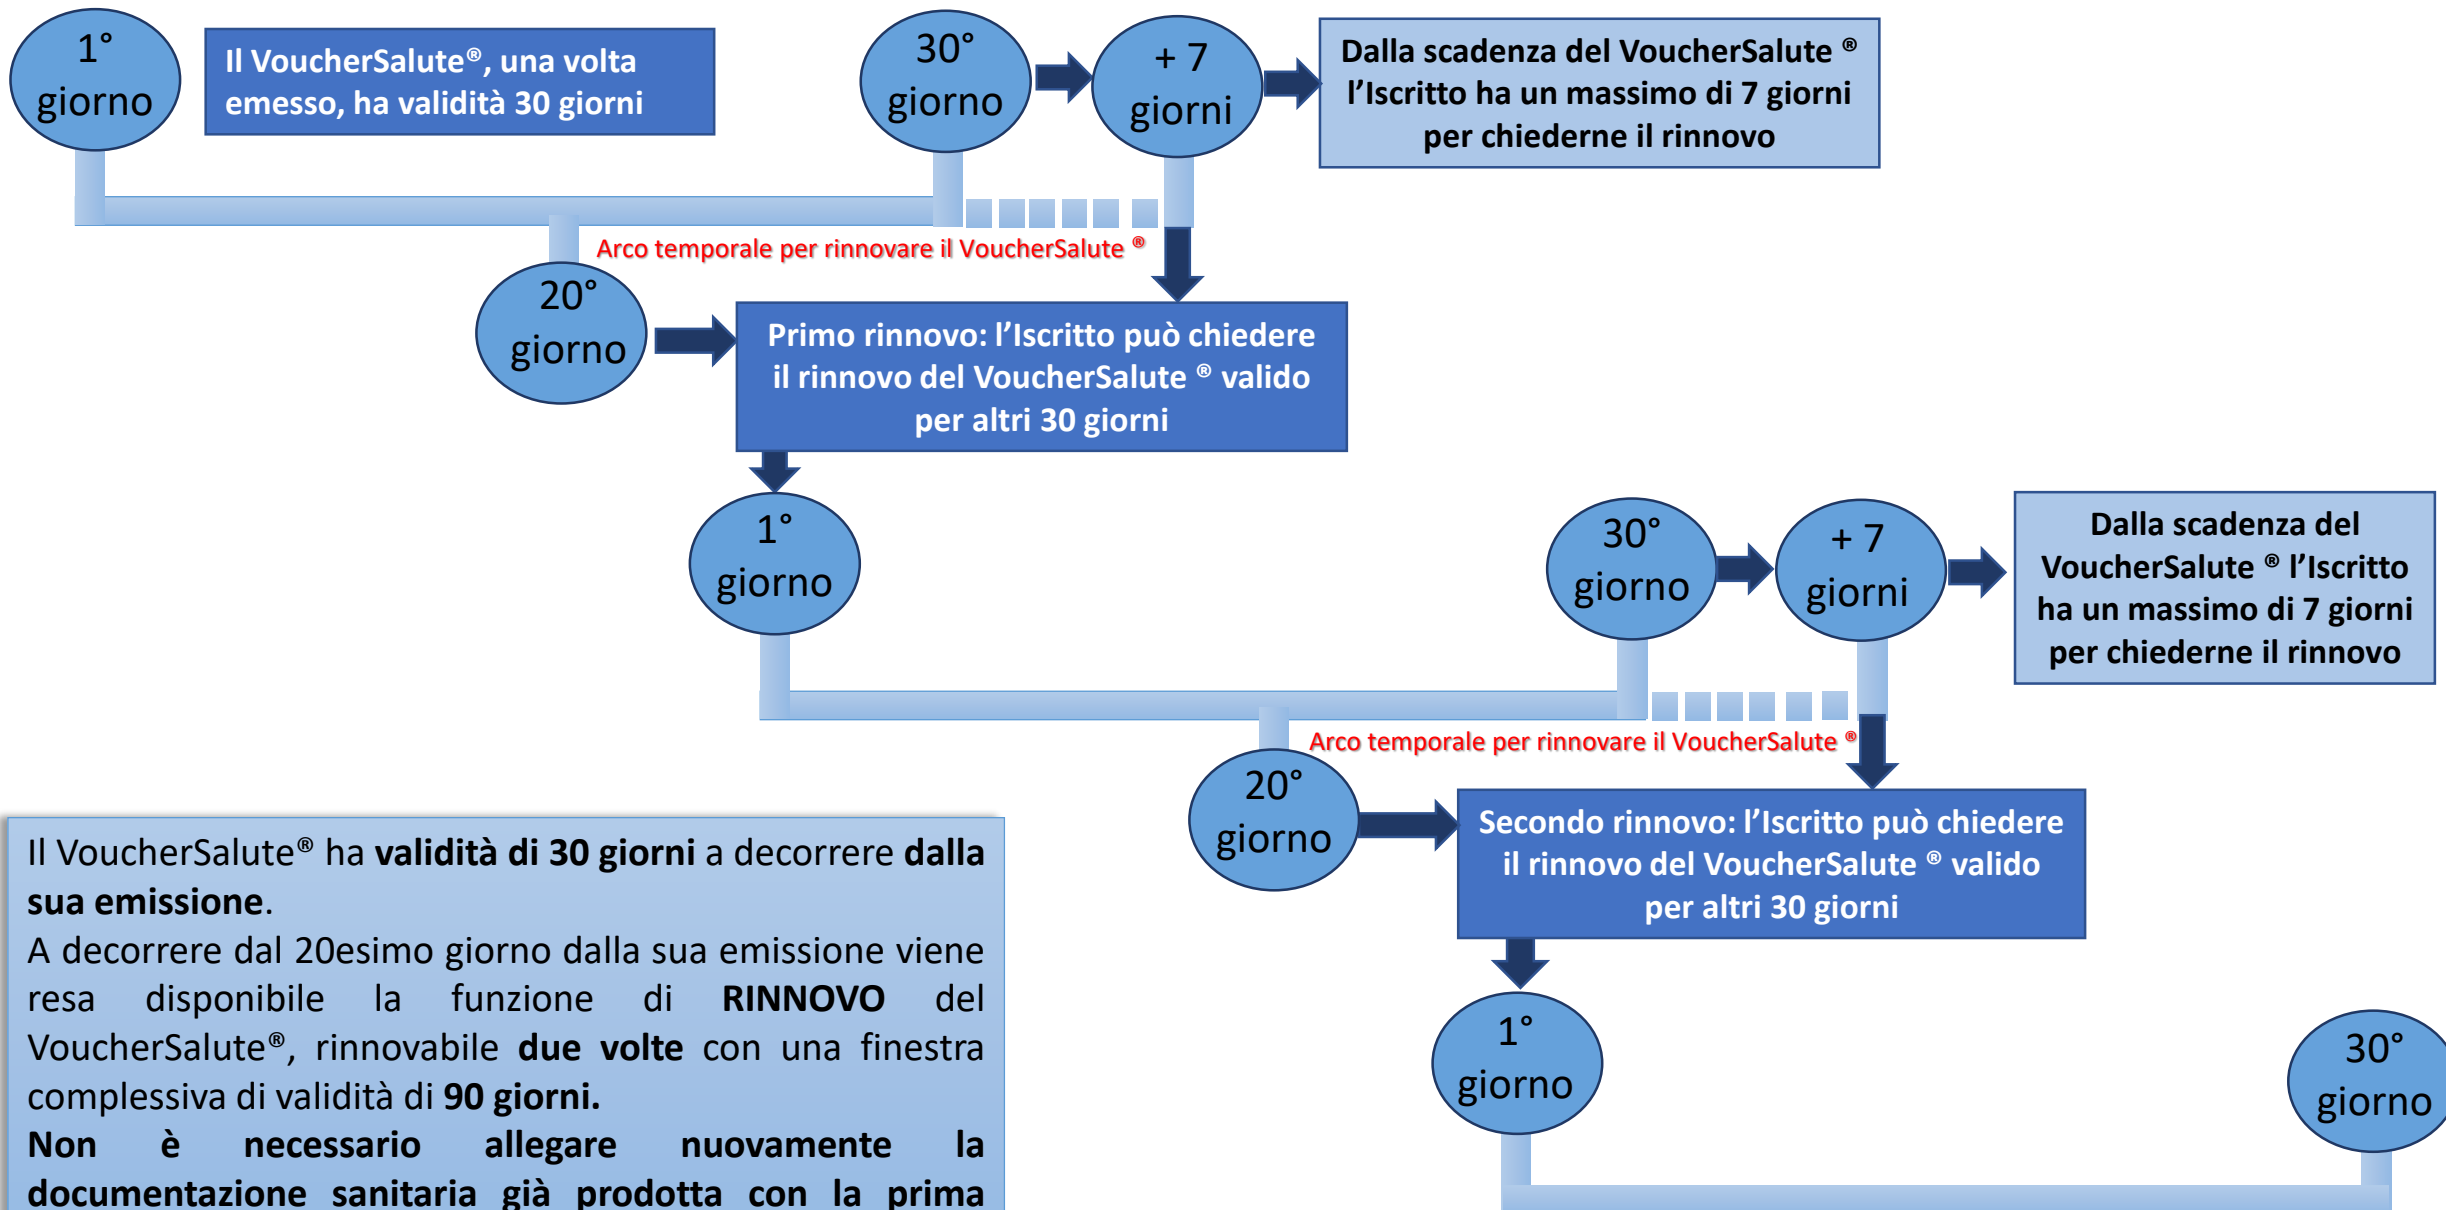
1° giorno

Il VoucherSalute®, una volta emesso, ha validità 30 giorni

30° giorno

+ 7 giorni

Dalla scadenza del VoucherSalute ® l'Iscritto ha un massimo di 7 giorni per chiederne il rinnovo

Arco temporale per rinnovare il VoucherSalute ®

20° giorno

Primo rinnovo: l'Iscritto può chiedere il rinnovo del VoucherSalute ® valido per altri 30 giorni

1° giorno

30° giorno

+ 7 giorni

Dalla scadenza del VoucherSalute ® l'Iscritto ha un massimo di 7 giorni per chiederne il rinnovo

Arco temporale per rinnovare il VoucherSalute ®

20° giorno

Secondo rinnovo: l'Iscritto può chiedere il rinnovo del VoucherSalute ® valido per altri 30 giorni

Il VoucherSalute® ha **validità di 30 giorni** a decorrere **dalla sua emissione**.
A decorrere dal 20esimo giorno dalla sua emissione viene resa disponibile la funzione di **RINNOVO** del VoucherSalute®, rinnovabile **due volte** con una finestra complessiva di validità di **90 giorni.**
**Non è necessario allegare nuovamente la documentazione sanitaria già prodotta con la prima**

1° giorno

30° giorno